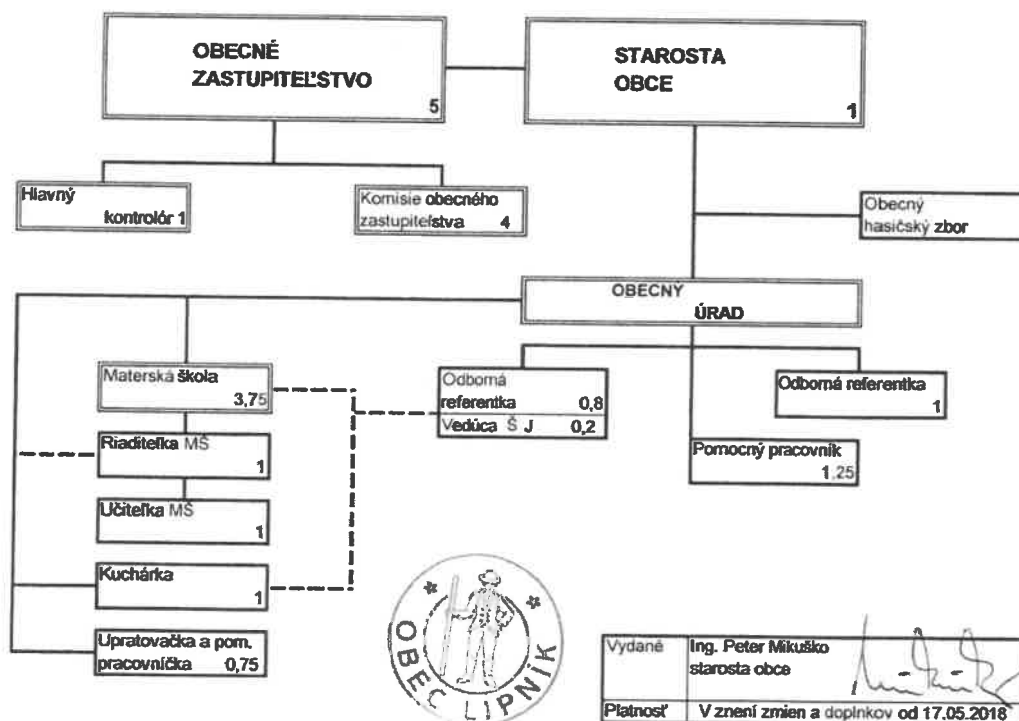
OBECNÉ ZASTUPITEĽSTVO
5

STAROSTA OBCE
1

Hlavný kontrolór 1

Komisie obecného zastupiteľstva 4

Obecný hasičský zbor

OBECNÝ ÚRAD

Materská škola
3,75

Riaditeľka MŠ
1

Učiteľka MŠ
1

Kuchárka
1

Upratovačka a pom. pracovníčka 0,75

Odborná referentka 0,8
Vedúca Š J 0,2

Odborná referentka
1

Pomocný pracovník
1,25

OBEC LIPNÍK

| Vydané | Ing. Peter Mikuško starosta obce |
|---|---|
| Platnosť | V znení zmien a doplnkov od 17.05.2018 |